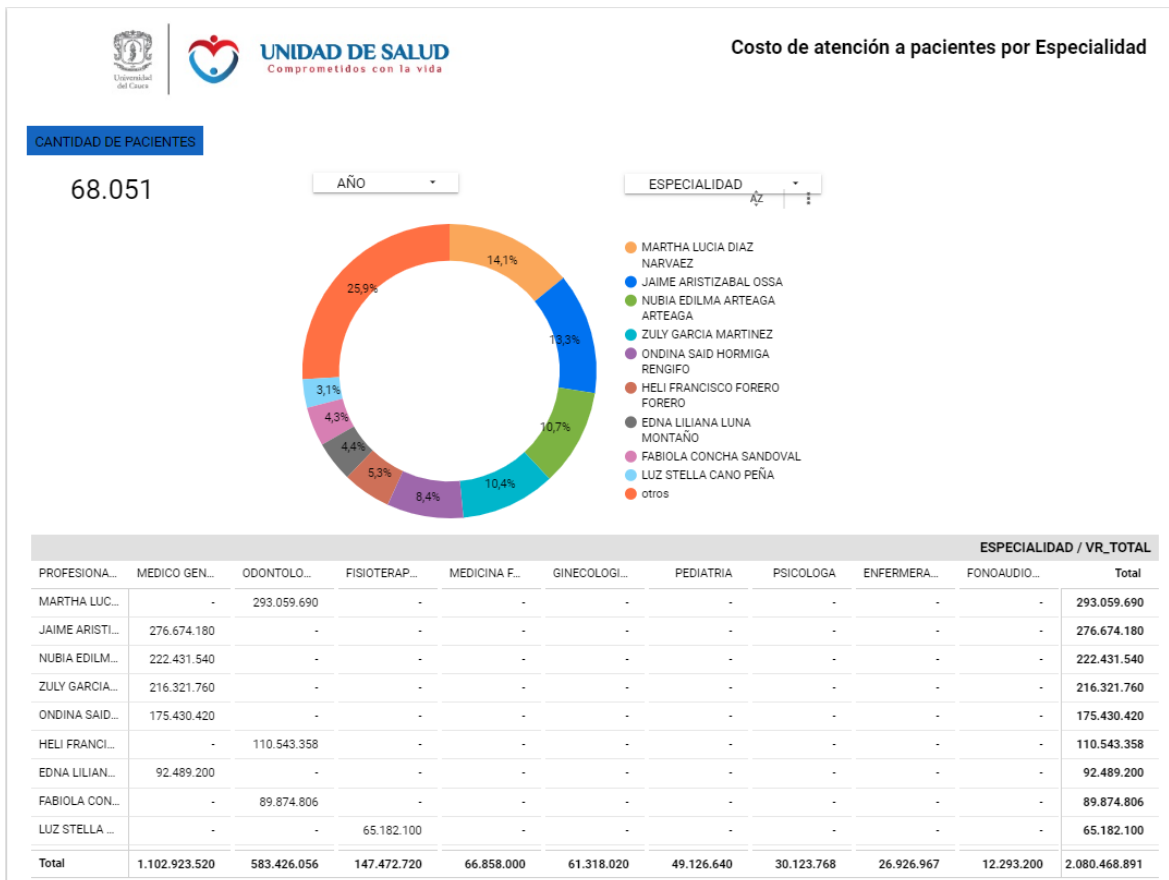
Universidad del Cauca

UNIDAD DE SALUD
Comprometidos con la vida

Costo de atención a pacientes por Especialidad

CANTIDAD DE PACIENTES

68.051

AÑO

ESPECIALIDAD

14,1%
13,3%
10,7%
10,4%
8,4%
5,3%
4,4%
4,3%
3,1%
25,9%

MARTHA LUCIA DIAZ NARVAEZ
JAIME ARISTIZABAL OSSA
NUBIA EDILMA ARTEAGA ARTEAGA
ZULY GARCIA MARTINEZ
ONDINA SAID HORMIGA RENGIFO
HELI FRANCISCO FORERO FORERO
EDNA LILIANA LUNA MONTAÑO
FABIOLA CONCHA SANDOVAL
LUZ STELLA CANO PEÑA
otros

ESPECIALIDAD / VR_TOTAL

| PROFESIONA... | MEDICO GEN... | ODONTOLO... | FISIOTERAP... | MEDICINA F... | GINECOLOGI... | PEDIATRIA | PSICOLOGA | ENFERMERA... | FONOAUDIO... | Total |
|---|---|---|---|---|---|---|---|---|---|---|
| MARTHA LUC... | - | 293.059.690 | - | - | - | - | - | - | - | 293.059.690 |
| JAIME ARISTI... | 276.674.180 | - | - | - | - | - | - | - | - | 276.674.180 |
| NUBIA EDILM... | 222.431.540 | - | - | - | - | - | - | - | - | 222.431.540 |
| ZULY GARCIA... | 216.321.760 | - | - | - | - | - | - | - | - | 216.321.760 |
| ONDINA SAID... | 175.430.420 | - | - | - | - | - | - | - | - | 175.430.420 |
| HELI FRANCI... | - | 110.543.358 | - | - | - | - | - | - | - | 110.543.358 |
| EDNA LILIAN... | 92.489.200 | - | - | - | - | - | - | - | - | 92.489.200 |
| FABIOLA CON... | - | 89.874.806 | - | - | - | - | - | - | - | 89.874.806 |
| LUZ STELLA ... | - | - | 65.182.100 | - | - | - | - | - | - | 65.182.100 |
| Total | 1.102.923.520 | 583.426.056 | 147.472.720 | 66.858.000 | 61.318.020 | 49.126.640 | 30.123.768 | 26.926.967 | 12.293.200 | 2.080.468.891 |